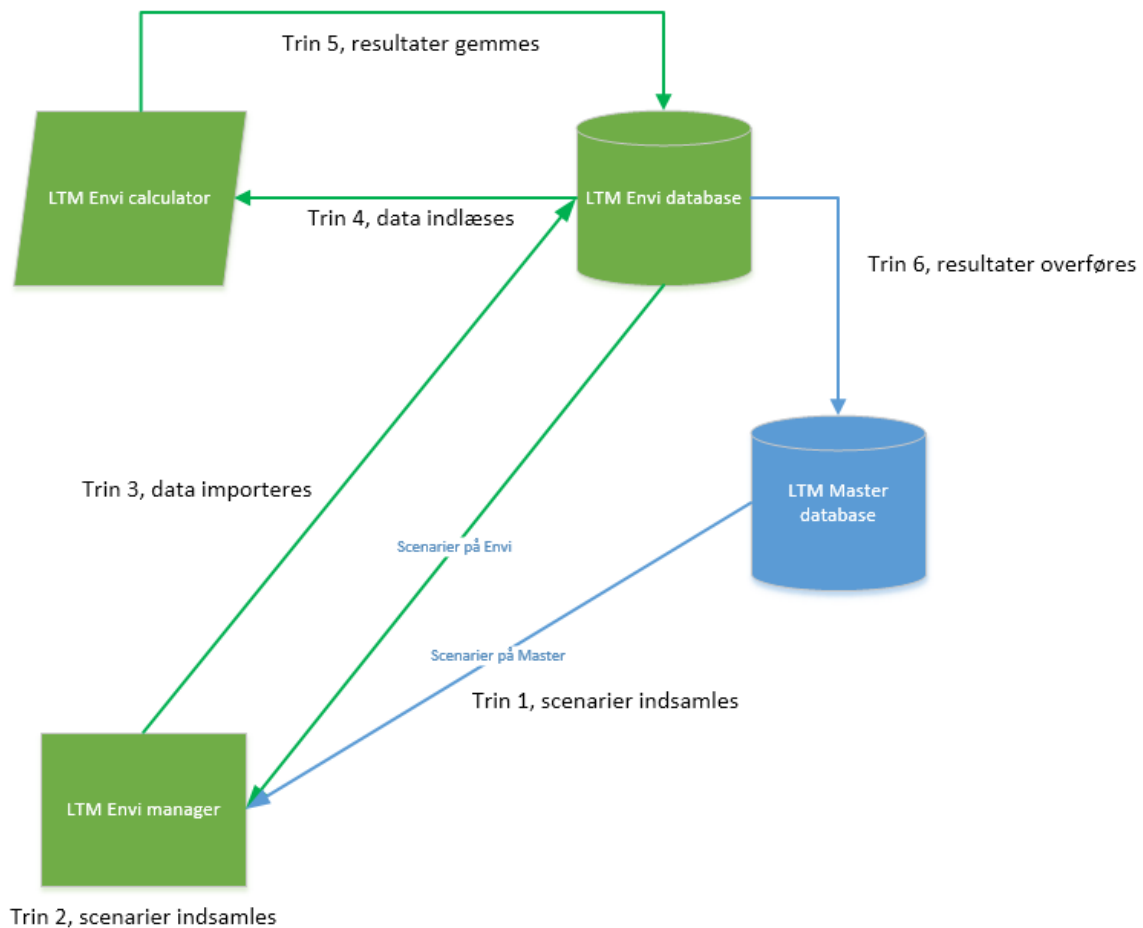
Trin 5, resultater gemmes

LTM Envi calculator

LTM Envi database

Trin 4, data indlæses

Trin 6, resultater overføres

LTM Master database

Trin 3, data importeres

Scenarier på Envi

Scenarier på Master

Trin 1, scenarier indsamles

LTM Envi manager

Trin 2, scenarier indsamles